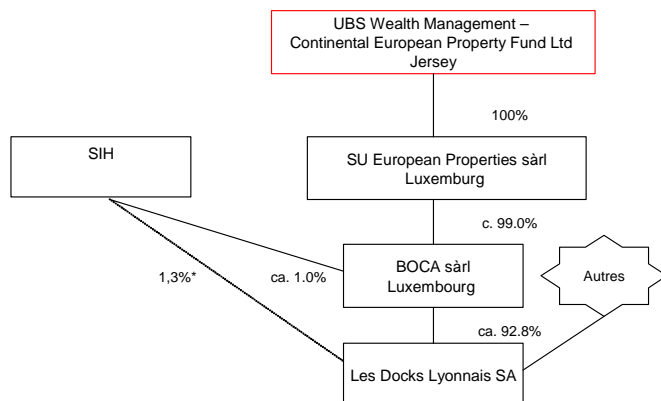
UBS Wealth Management – Continental European Property Fund Ltd Jersey

100%

SIH

SU European Properties sàrl Luxemburg

c. 99.0%

1,3%*

ca. 1.0%

BOCA sàrl Luxembourg

Autres

ca. 92.8%

Les Docks Lyonnais SA